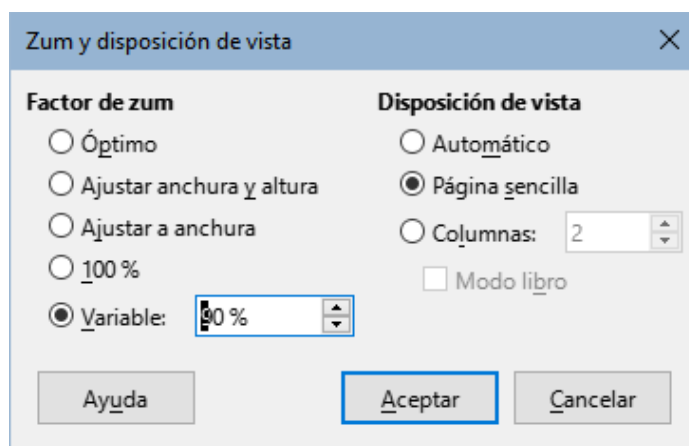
Zum y disposición de vista

Factor de zum

Óptimo

Ajustar anchura y altura

Ajustar a anchura

100 %

Variable: 90 %

Disposición de vista

Automático

Página sencilla

Columnas: 2

Modo libro

Ayuda

Aceptar

Cancelar